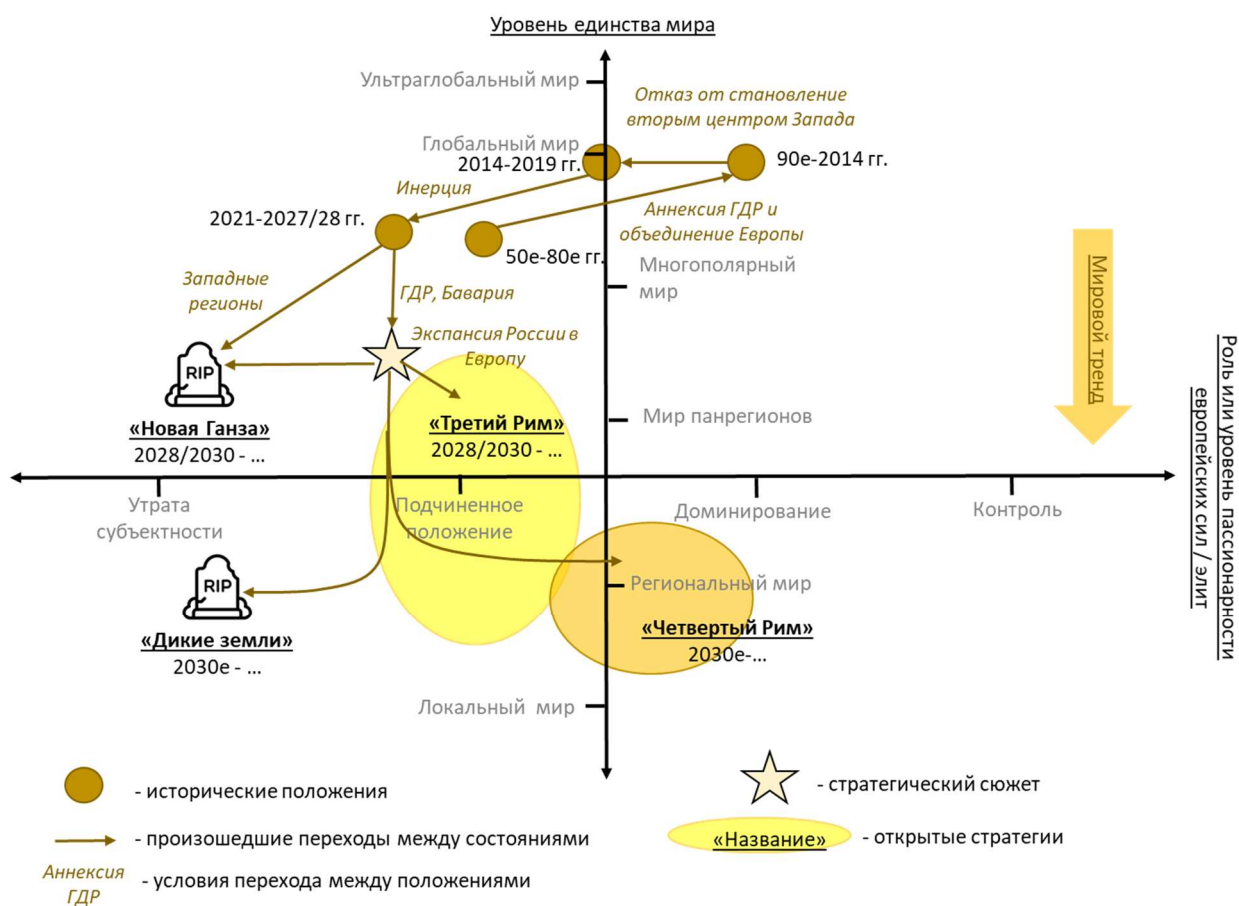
Уровень единства мира

Ультраглобальный мир

Отказ от становление вторым центром Запада

Глобальный мир
2014-2019 гг.

90е-2014 гг.

Инерция

2021-2027/28 гг.

Аннексия ГДР и объединение Европы

50е-80е гг.

Многополярный мир

Мировой тренд

Западные регионы

ГДР, Бавария

Экспансия России в Европу

RIP

«Новая Ганза»
2028/2030 - ...

«Третий Рим»
2028/2030 - ...

Мир панрегионов

Роль или уровень пассионарности европейских сил / элит

Утрата субъектности

Подчиненное положение

Доминирование

Контроль

RIP

Региональный мир

«Дикие земли»
2030е - ...

«Четвертый Рим»
2030е-...

Локальный мир

- исторические положения

- стратегический сюжет

- произошедшие переходы между состояниями

«Название» - открытые стратегии

Аннексия ГДР - условия перехода между положениями